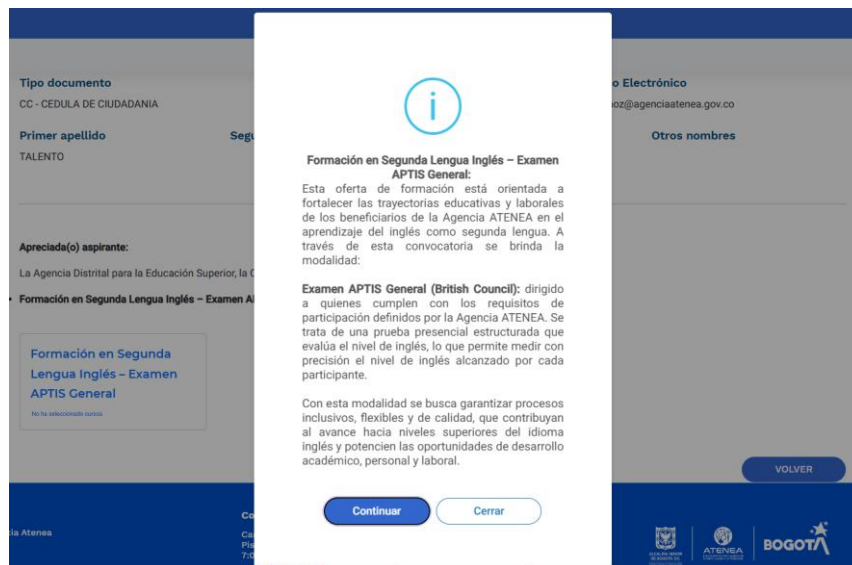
Tipo documento
CC - CEDULA DE CIUDADANIA

o Electrónico
oz@agenciaatenea.gov.co

Primer apellido
TALENTO

Segu

Otros nombres

Apreciada(o) aspirante:

La Agencia Distrital para la Educación Superior, la C

• Formación en Segunda Lengua Inglés – Examen A

Formación en Segunda Lengua Inglés – Examen APTIS General

No ha seleccionado cursos

i

Formación en Segunda Lengua Inglés – Examen APTIS General:
Esta oferta de formación está orientada a fortalecer las trayectorias educativas y laborales de los beneficiarios de la Agencia ATENEA en el aprendizaje del inglés como segunda lengua. A través de esta convocatoria se brinda la modalidad:

Examen APTIS General (British Council): dirigido a quienes cumplen con los requisitos de participación definidos por la Agencia ATENEA. Se trata de una prueba presencial estructurada que evalúa el nivel de inglés, lo que permite medir con precisión el nivel de inglés alcanzado por cada participante.

Con esta modalidad se busca garantizar procesos inclusivos, flexibles y de calidad, que contribuyan al avance hacia niveles superiores del idioma inglés y potencien las oportunidades de desarrollo académico, personal y laboral.

Continuar

Cerrar

VOLVER

ia Atenea

Co
Ca
Pis
7:0

ATENEA

BOGOTÁ